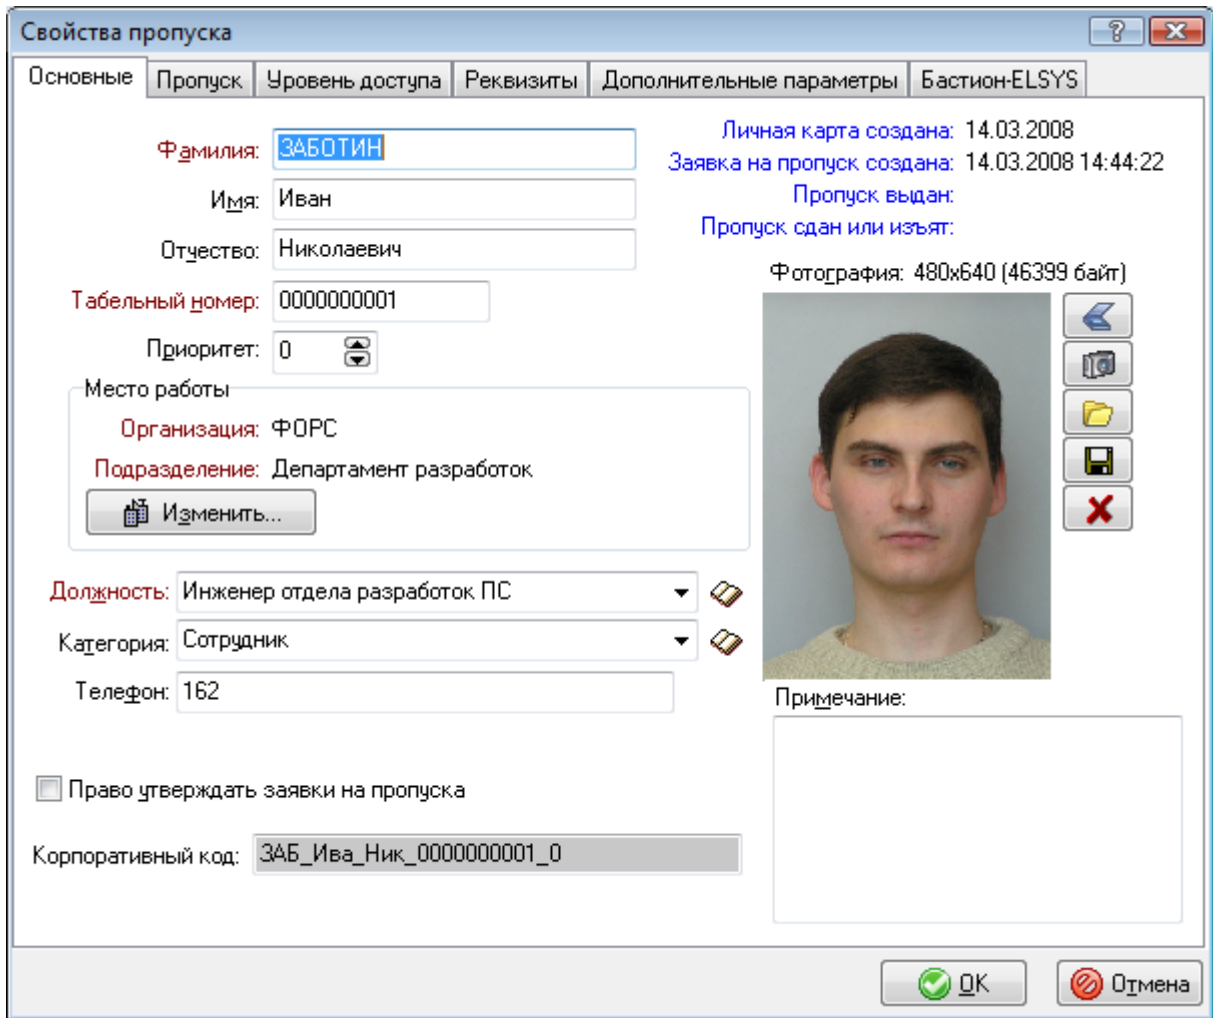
Свойства пропуска

Основные | Пропуск | Уровень доступа | Реквизиты | Дополнительные параметры | Бастион-ELSYS

Фамилия: ЗАБОТИН
Имя: Иван
Отчество: Николаевич
Табельный номер: 0000000001
Приоритет: 0

Место работы
Организация: ФОРС
Подразделение: Департамент разработок
Изменить...

Должность: Инженер отдела разработок ПС
Категория: Сотрудник
Телефон: 162

Право утверждать заявки на пропуска

Корпоративный код: ЗАБ_Ива_Ник_0000000001_0

Личная карта создана: 14.03.2008
Заявка на пропуск создана: 14.03.2008 14:44:22
Пропуск выдан:
Пропуск сдан или изъят:

Фотография: 480x640 (46399 байт)

Примечание:

OK
Отмена